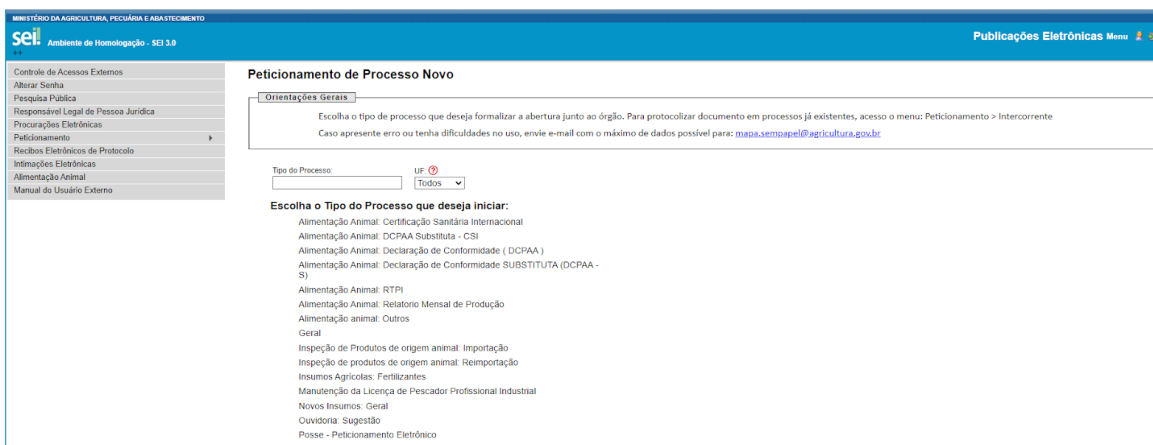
MINISTÉRIO DA AGRICULTURA, PECUÁRIA E ABASTECIMENTO

sei! Ambiente de Homologação - SEI 3.0

Publicações Eletrônicas Menu

Controle de Acessos Externos
Alterar Senha
Pesquisa Pública
Responsável Legal de Pessoa Jurídica
Procurações Eletrônicas
Peticionamento
Recibos Eletrônicos de Protocolo
Intimações Eletrônicas
Alimentação Animal
Manual do Usuário Externo

Peticionamento de Processo Novo

Orientações Gerais

Escolha o tipo de processo que deseja formalizar a abertura junto ao órgão. Para protocolizar documento em processos já existentes, acesso o menu: Peticionamento > Intercorrente

Caso apresente erro ou tenha dificuldades no uso, envie e-mail com o máximo de dados possível para: mapa.sempapel@agricultura.gov.br

Tipo do Processo:

UF ?

Todos

Escolha o Tipo do Processo que deseja iniciar:

Alimentação Animal: Certificação Sanitária Internacional
Alimentação Animal: DCPAA Substituta - CSI
Alimentação Animal: Declaração de Conformidade ( DCPAA )
Alimentação Animal: Declaração de Conformidade SUBSTITUTA (DCPAA - S)
Alimentação Animal: RTPI
Alimentação Animal: Relatorio Mensal de Produção
Alimentação animal: Outros
Geral
Inspeção de Produtos de origem animal: Importação
Inspeção de produtos de origem animal: Reimportação
Insumos Agrícolas: Fertilizantes
Manutenção da Licença de Pescador Profissional Industrial
Novos Insumos: Geral
Ouvidoria: Sugestão
Posse - Peticionamento Eletrônico